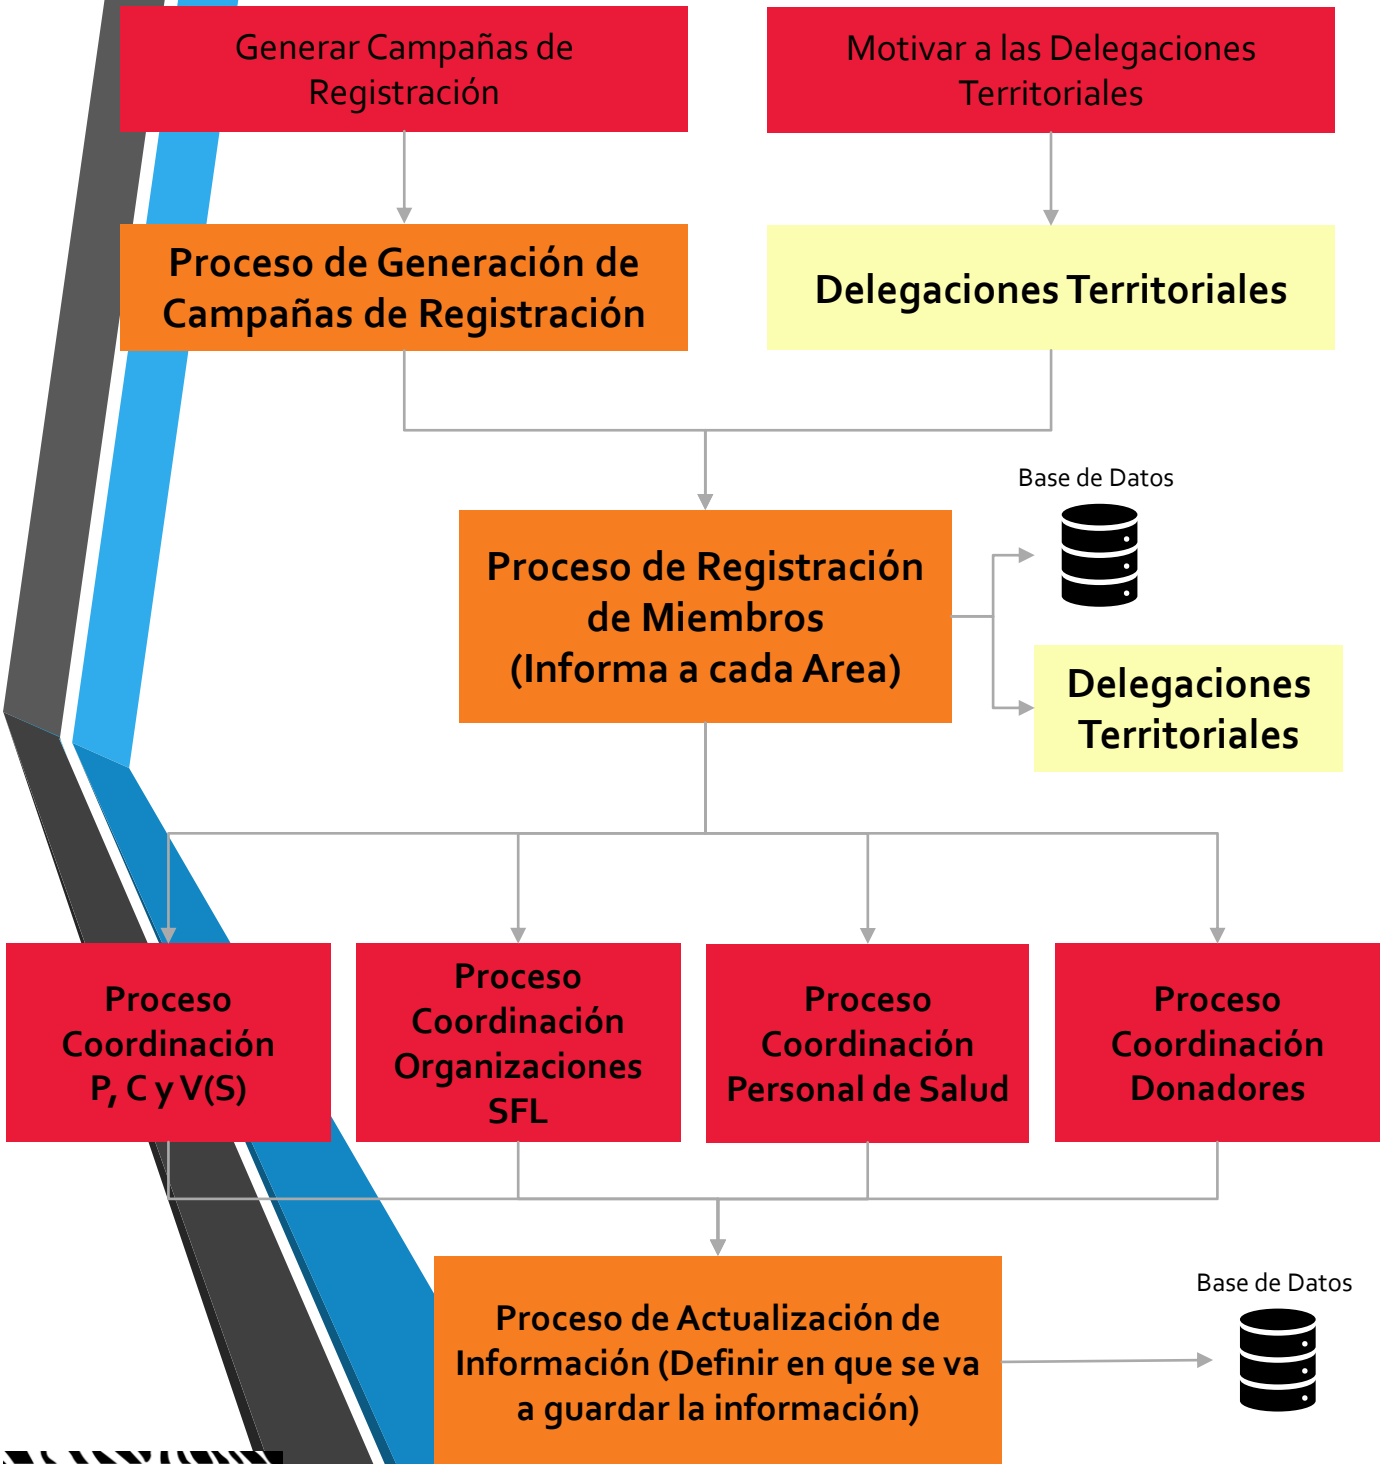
Generar Campañas de Registración

Motivar a las Delegaciones Territoriales

Proceso de Generación de Campañas de Registración

Delegaciones Territoriales

Base de Datos

Proceso de Registración de Miembros (Informa a cada Area)

Delegaciones Territoriales

Proceso Coordinación P, C y V(S)

Proceso Coordinación Organizaciones SFL

Proceso Coordinación Personal de Salud

Proceso Coordinación Donadores

Base de Datos

Proceso de Actualización de Información (Definir en que se va a guardar la información)